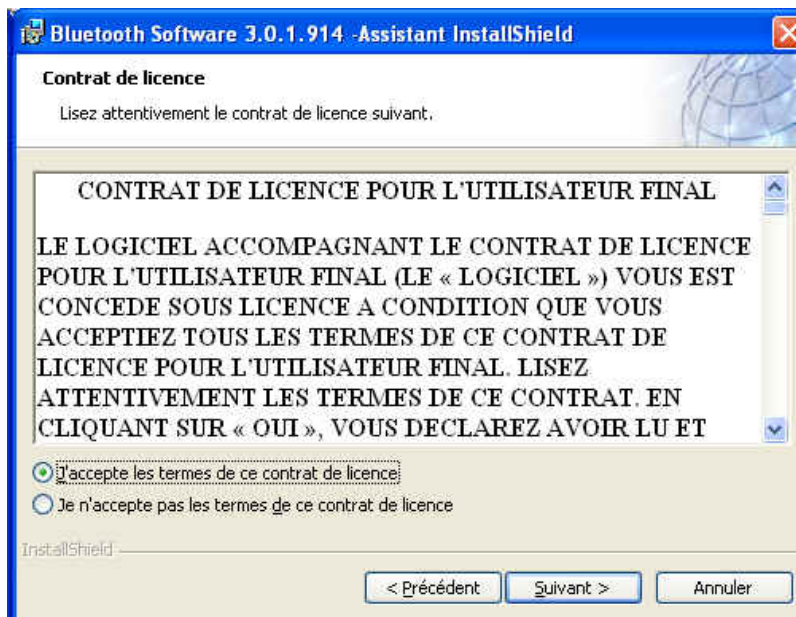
Bluetooth Software 3.0.1.914 -Assistant InstallShield

Contrat de licence

Lisez attentivement le contrat de licence suivant.

CONTRAT DE LICENCE POUR L'UTILISATEUR FINAL

LE LOGICIEL ACCOMPAGNANT LE CONTRAT DE LICENCE POUR L'UTILISATEUR FINAL (LE « LOGICIEL ») VOUS EST CONCEDE SOUS LICENCE A CONDITION QUE VOUS ACCEPTIEZ TOUS LES TERMES DE CE CONTRAT DE LICENCE POUR L'UTILISATEUR FINAL. LISEZ ATTENTIVEMENT LES TERMES DE CE CONTRAT. EN CLIQUANT SUR « OUI », VOUS DECLAREZ AVOIR LU ET

J'accepte les termes de ce contrat de licence

Je n'accepte pas les termes de ce contrat de licence

InstallShield

< Précédent

Suivant >

Annuler